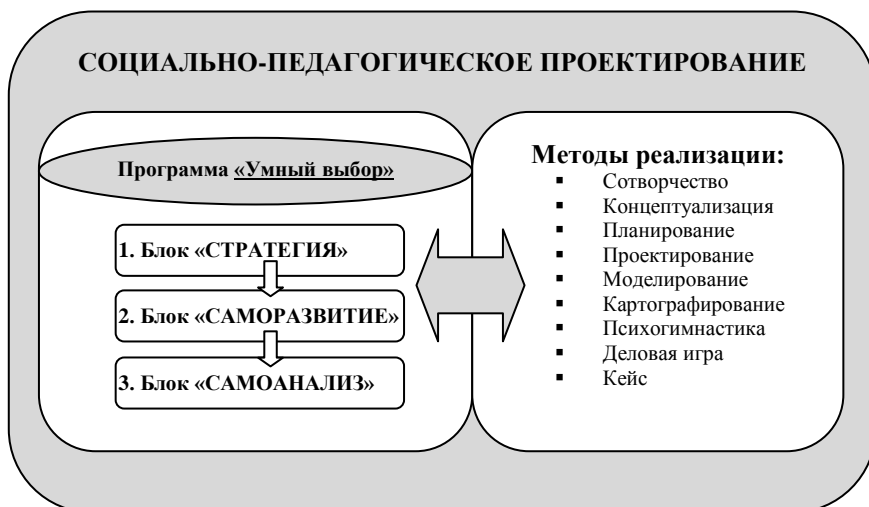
СОЦИАЛЬНО-ПЕДАГОГИЧЕСКОЕ ПРОЕКТИРОВАНИЕ

Программа «Умный выбор»

1. Блок «СТРАТЕГИЯ»

2. Блок «САМОРАЗВИТИЕ»

3. Блок «САМОАНАЛИЗ»

Методы реализации:
- Сотворчество
- Концептуализация
- Планирование
- Проектирование
- Моделирование
- Картографирование
- Психогимнастика
- Деловая игра
- Кейс